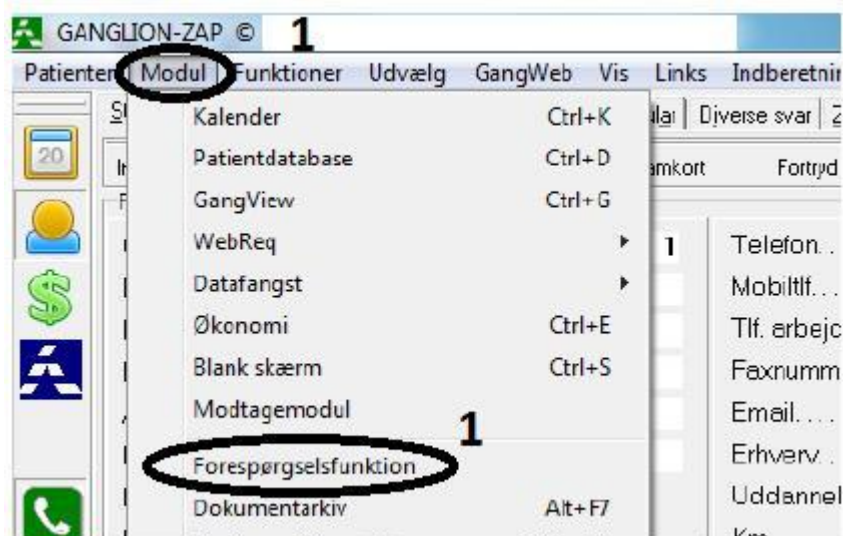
GANGLION-ZAP © 1

Patienter Modul Funktioner Udvælg GangWeb Vis Links Indberetnir

Kalender Ctrl+K
Patientdatabase Ctrl+D
GangView Ctrl+G
WebReq
Datafangst
Økonomi Ctrl+E
Blank skærm Ctrl+S
Modtagemodul
1
Forespørgselsfunktion
Dokumentarkiv Alt+F7

20

Diverse svar
amkort Fortryd
1
Telefon. .
Mobiltlf. . .
Tlf. arbejc
Faxnumm
Email. . . .
Erhverv. .
Uddannel